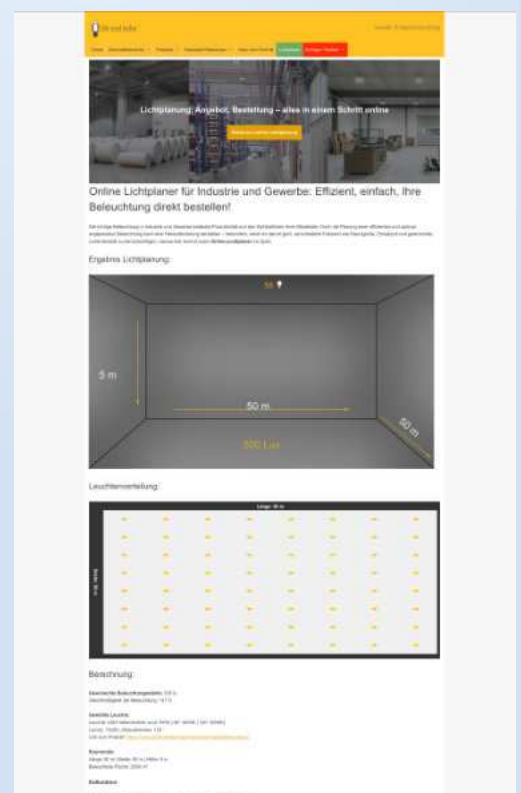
Lichtplanung: Angebot, Bestellung – alles in einem Schritt online

Online Lichtplaner für Industrie und Gewerbe: Effizient, einfach, Ihre Beleuchtung direkt bestellen!

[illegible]

Ergebnis Lichtplanung:

56

5 m

50 m

50 m

500 Lux

Leuchtenverteilung:

Länge: 50 m

Breite: 50 m

Berechnung:

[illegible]